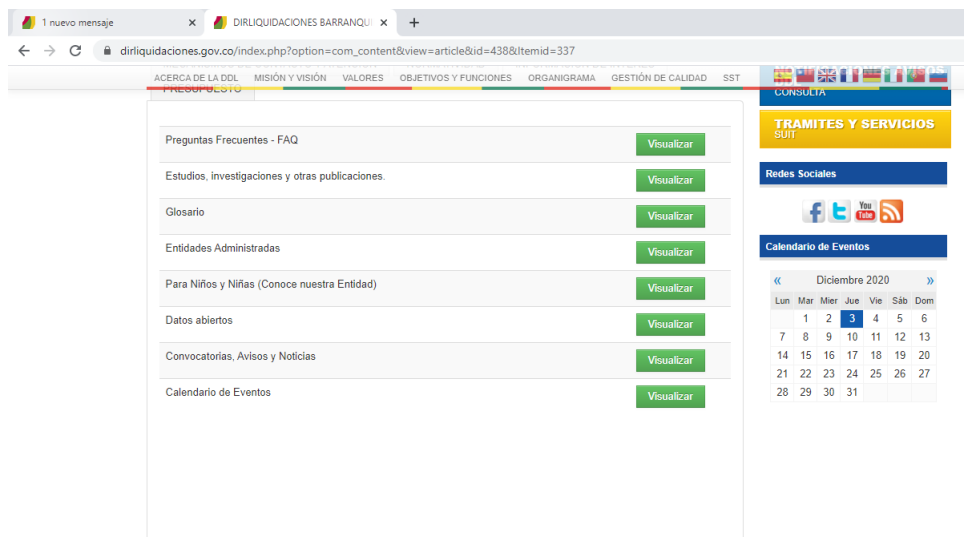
1 nuevo mensaje ×
DIRLIQUIDACIONES BARRANQU ×
+
dirliquidaciones.gov.co/index.php?option=com_content&view=article&id=438&Itemid=337

ACERCA DE LA DDL | MISIÓN Y VISIÓN | VALORES | OBJETIVOS Y FUNCIONES | ORGANIGRAMA | GESTIÓN DE CALIDAD | SST

PRESUPUESTO

CONSULTA

TRAMITES Y SERVICIOS
SUIT

| | |
|---|---|
| Preguntas Frecuentes - FAQ | Visualizar |
| Estudios, investigaciones y otras publicaciones. | Visualizar |
| Glosario | Visualizar |
| Entidades Administradas | Visualizar |
| Para Niños y Niñas (Conoce nuestra Entidad) | Visualizar |
| Datos abiertos | Visualizar |
| Convocatorias, Avisos y Noticias | Visualizar |
| Calendario de Eventos | Visualizar |

Redes Sociales

You Tube

Calendario de Eventos

« Diciembre 2020 »

| Lun | Mar | Mier | Jue | Vie | Sáb | Dom |
|---|---|---|---|---|---|---|
| | 1 | 2 | 3 | 4 | 5 | 6 |
| 7 | 8 | 9 | 10 | 11 | 12 | 13 |
| 14 | 15 | 16 | 17 | 18 | 19 | 20 |
| 21 | 22 | 23 | 24 | 25 | 26 | 27 |
| 28 | 29 | 30 | 31 | | | |